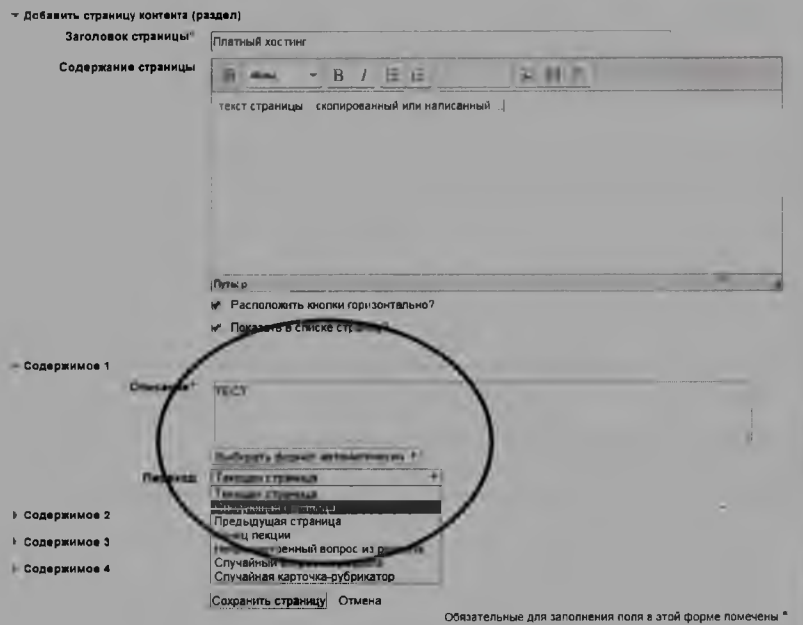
▾ Добавить страницу контента (раздел)

Заголовок страницы* Платный хостинг

Содержание страницы

B I

текст страницы скопированный или написанный ...

Путь: p

Расположить кнопки горизонтально?

Показать в списке стр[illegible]

– Содержимое 1

Описание* ТЕСТ

Выбирать формат автоматически

Переход Текущая страница

Текущая страница
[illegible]
Предыдущая страница
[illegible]ц лекции
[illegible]енный вопрос из р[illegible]
Случайный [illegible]
Случайная карточка-рубрикатор

▸ Содержимое 2

▸ Содержимое 3

▸ Содержимое 4

Сохранить страницу Отмена

Обязательные для заполнения поля в этой форме помечены *